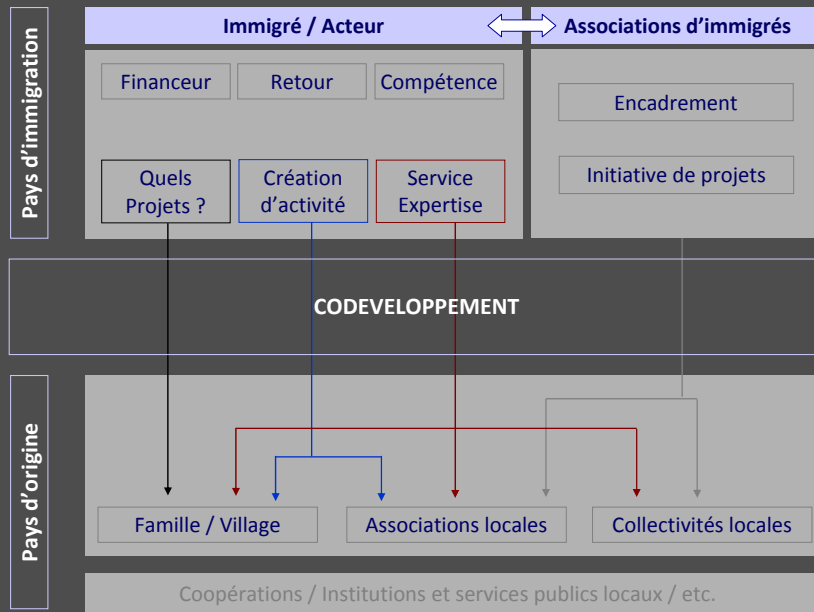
Pays d'immigration

Immigré / Acteur

Associations d'immigrés

Financeur

Retour

Compétence

Encadrement

Quels Projets ?

Création d'activité

Service Expertise

Initiative de projets

CODEVELOPPEMENT

Pays d'origine

Famille / Village

Associations locales

Collectivités locales

Coopérations / Institutions et services publics locaux / etc.